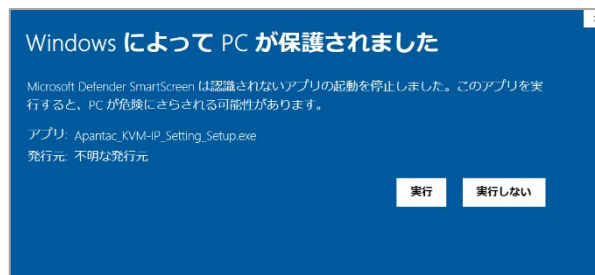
Windows によって PC が保護されました

Microsoft Defender SmartScreen は認識されないアプリの起動を停止しました。このアプリを実行すると、PC が危険にさらされる可能性があります。

アプリ: Apantac_KVM-IP_Setting_Setup.exe
発行元: 不明な発行元

実行

実行しない